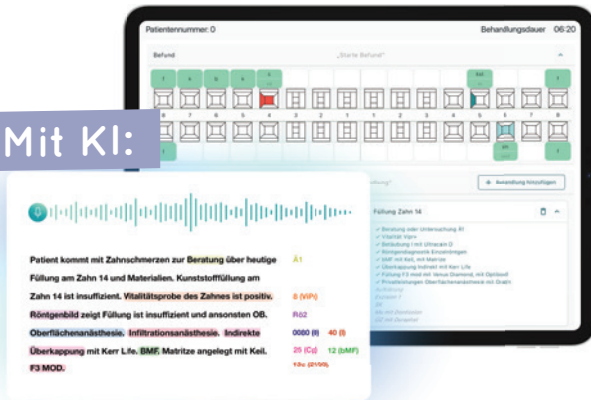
Patientennummer: 0

Behandlungsdauer 06:20

Befund

"Starte Befund"

Mit KI:

+ Behandlung hinzufügen

Füllung Zahn 14

✓ Beratung oder Untersuchung Ä1
✓ Vitalität Kpr+
✓ Beratung mit Ultracain D
✓ Röntgendiagnostik Einzelbilder
✓ MIP mit Keil, mit Matrize
✓ Überkappung indirekt mit Kerr Life
✓ Füllung F3 mod mit Venus Diamond, mit Optibond
✓ Privatleistungen Oberflächenanästhesie mit Oraqix

Patient kommt mit Zahnschmerzen zur Beratung über heutige Füllung am Zahn 14 und Materialien. Kunststofffüllung am Zahn 14 ist insuffizient. Vitalitätsprobe des Zahnes ist positiv. Röntgenbild zeigt Füllung ist insuffizient und ansonsten OB. Oberflächenanästhesie. Infiltrationsanästhesie. Indirekte Überkappung mit Kerr Life. BMF. Matritze angelegt mit Keil. F3 MOD.

Ä1

8 (ViPr)

Rö2

0080 (I)

40 (I)

25 (Cp)

12 (bMF)

13c (21/00)